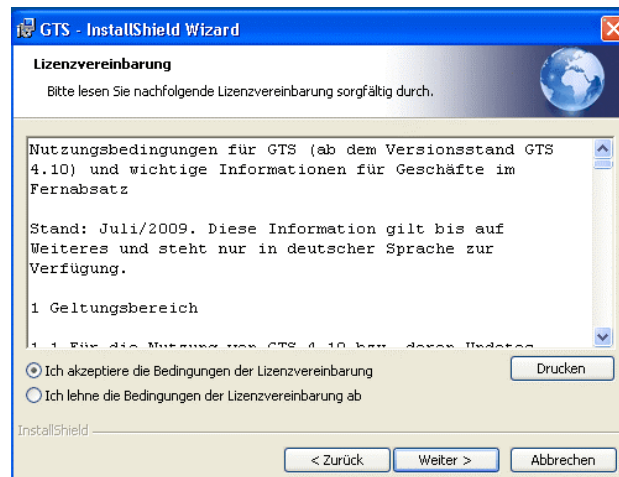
GTS - InstallShield Wizard

Lizenzvereinbarung

Bitte lesen Sie nachfolgende Lizenzvereinbarung sorgfältig durch.

Nutzungsbedingungen für GTS (ab dem Versionsstand GTS 4.10) und wichtige Informationen für Geschäfte im Fernabsatz

Stand: Juli/2009. Diese Information gilt bis auf Weiteres und steht nur in deutscher Sprache zur Verfügung.

1 Geltungsbereich

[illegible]

Ich akzeptiere die Bedingungen der Lizenzvereinbarung

Drucken

Ich lehne die Bedingungen der Lizenzvereinbarung ab

InstallShield

< Zurück

Weiter >

Abbrechen